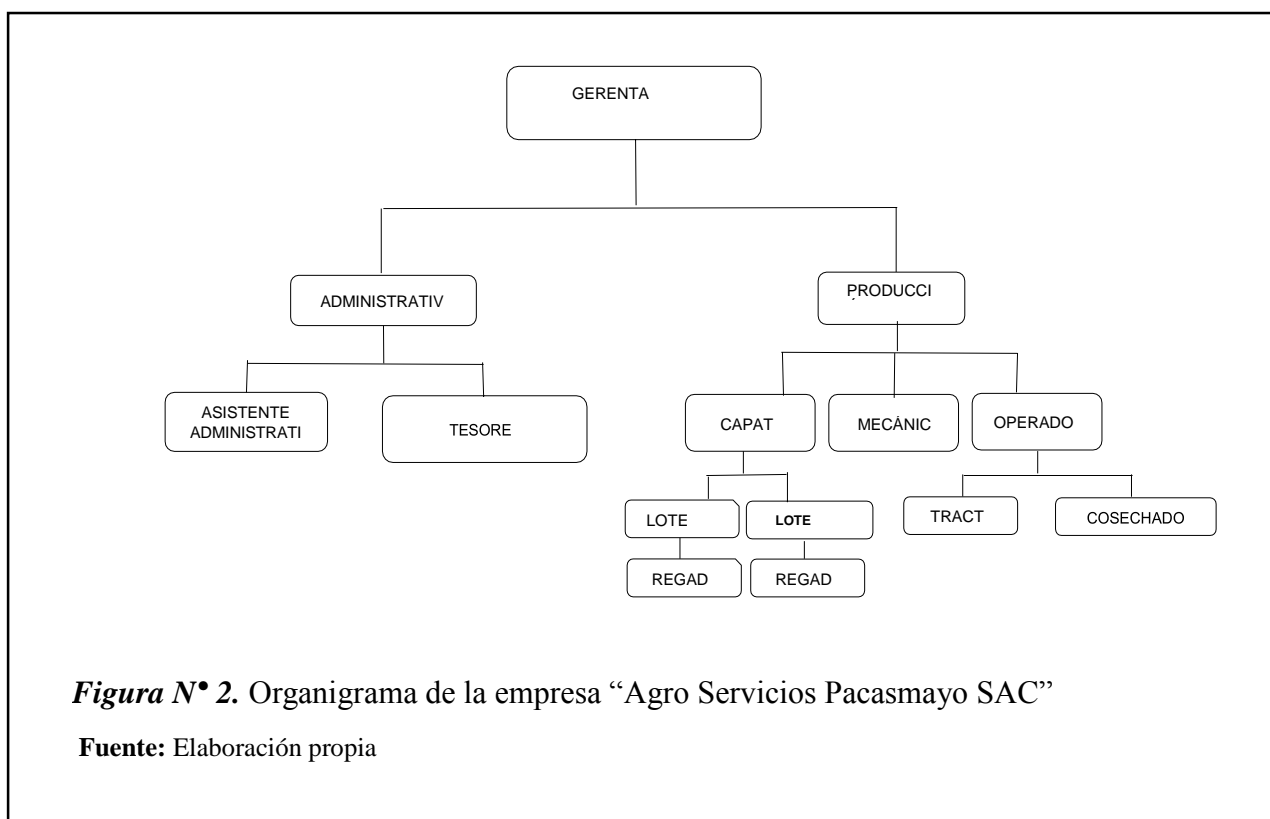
GERENTA

ADMINISTRATIV

PRODUCCI

ASISTENTE ADMINISTRATI

TESORE

CAPAT

MECÁNIC

OPERADO

LOTE

LOTE

TRACT

COSECHADO

REGAD

REGAD

*Figura N° 2.* Organigrama de la empresa "Agro Servicios Pacasmayo SAC"

**Fuente:** Elaboración propia